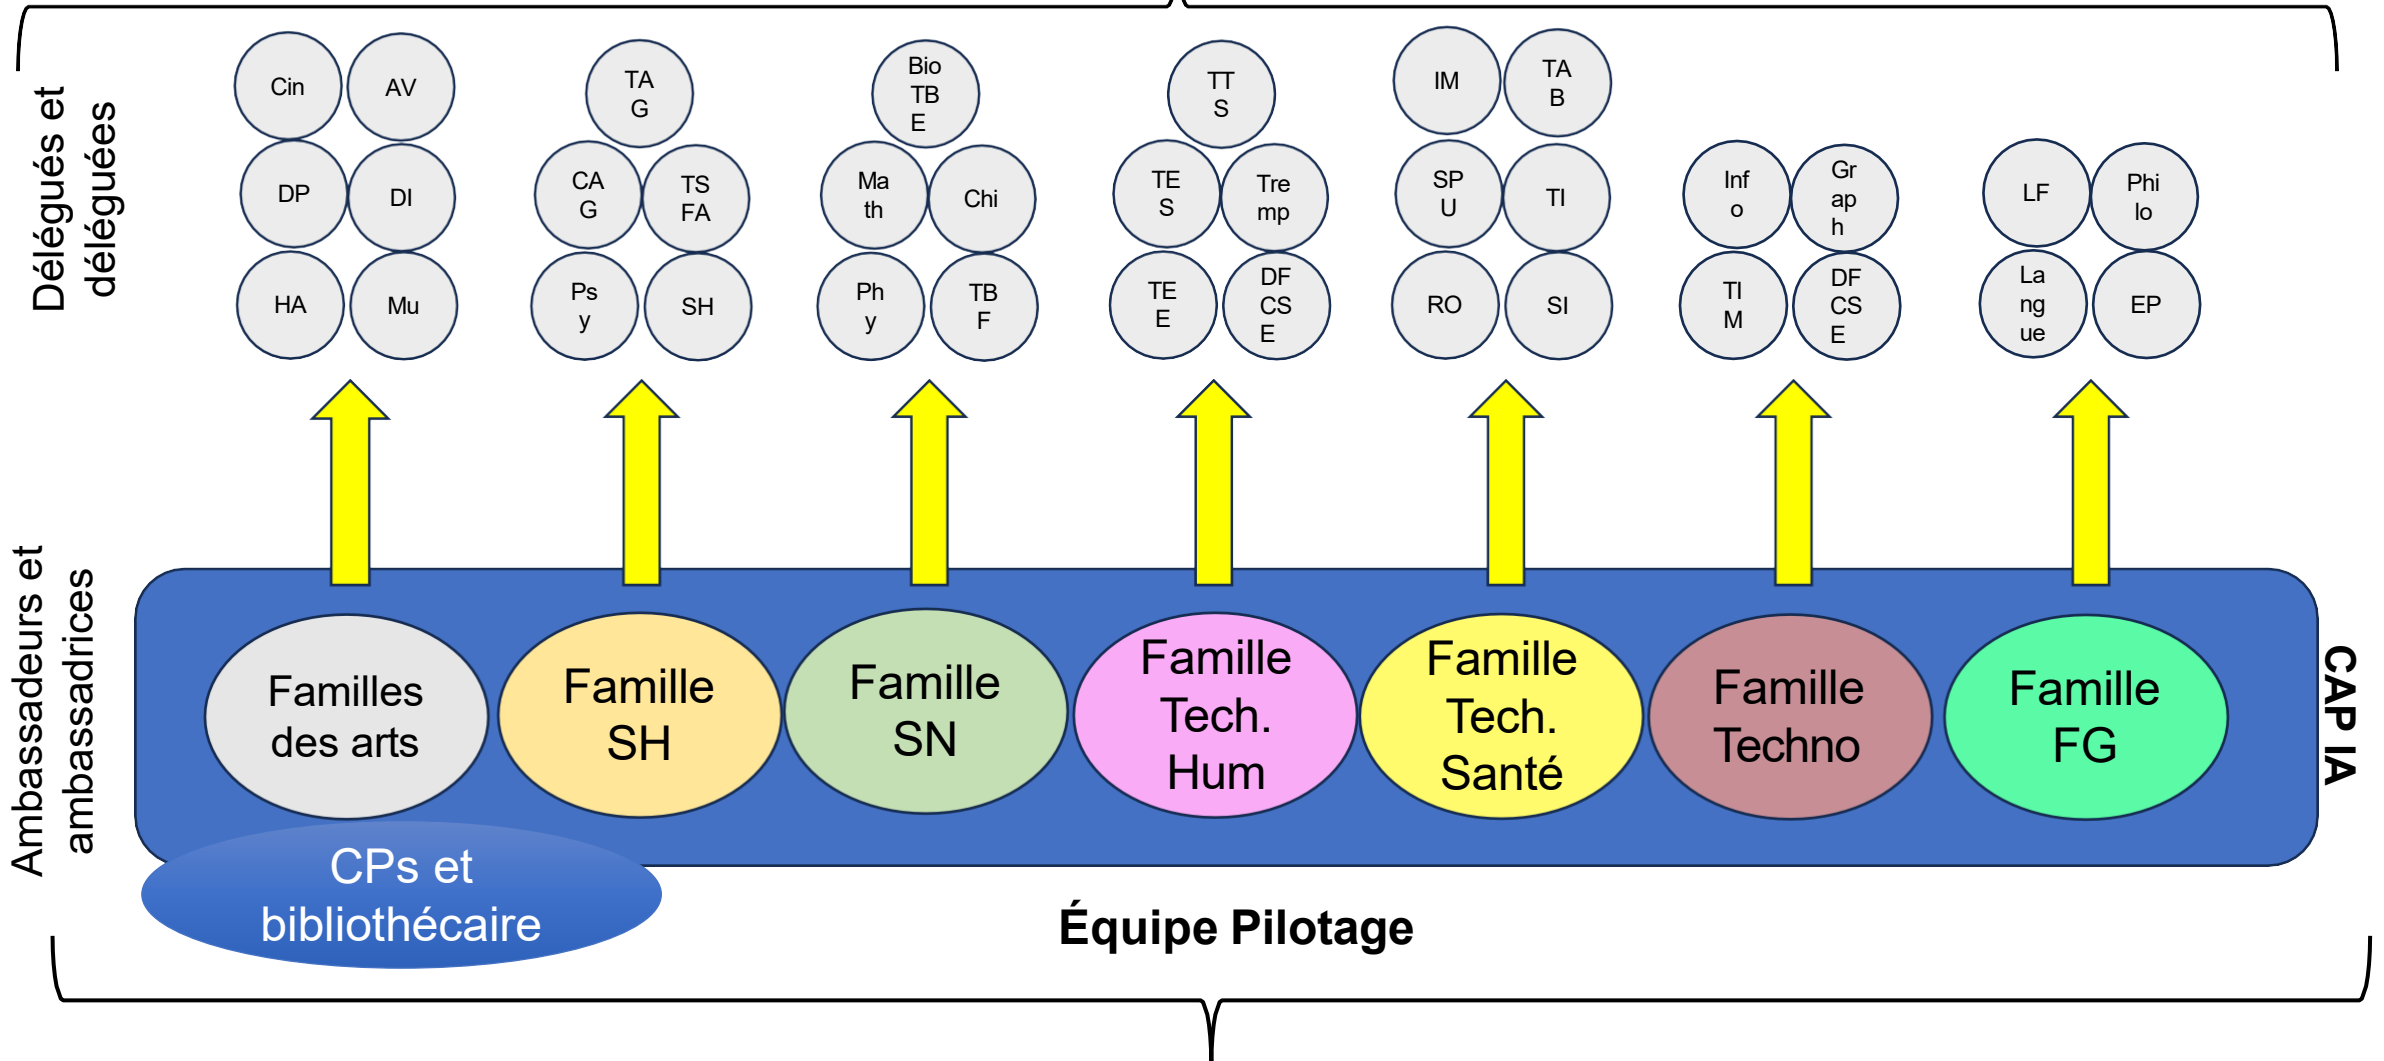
Délégués et déléguées

Cin AV DP DI HA Mu

TAG CAG TSFA Psy SH

BioTBE Math Chi Phy TBF

TTS TES Temp TEE DFCSE

IM TAB SPU TI RO SI

Info Graph TIM DFCSE

LF Philo Langue EP

Ambassadeurs et ambassadrices

Familles des arts

Famille SH

Famille SN

Famille Tech. Hum

Famille Tech. Santé

Famille Techno

Famille FG

CAP IA

CPs et bibliothécaire

Équipe Pilotage